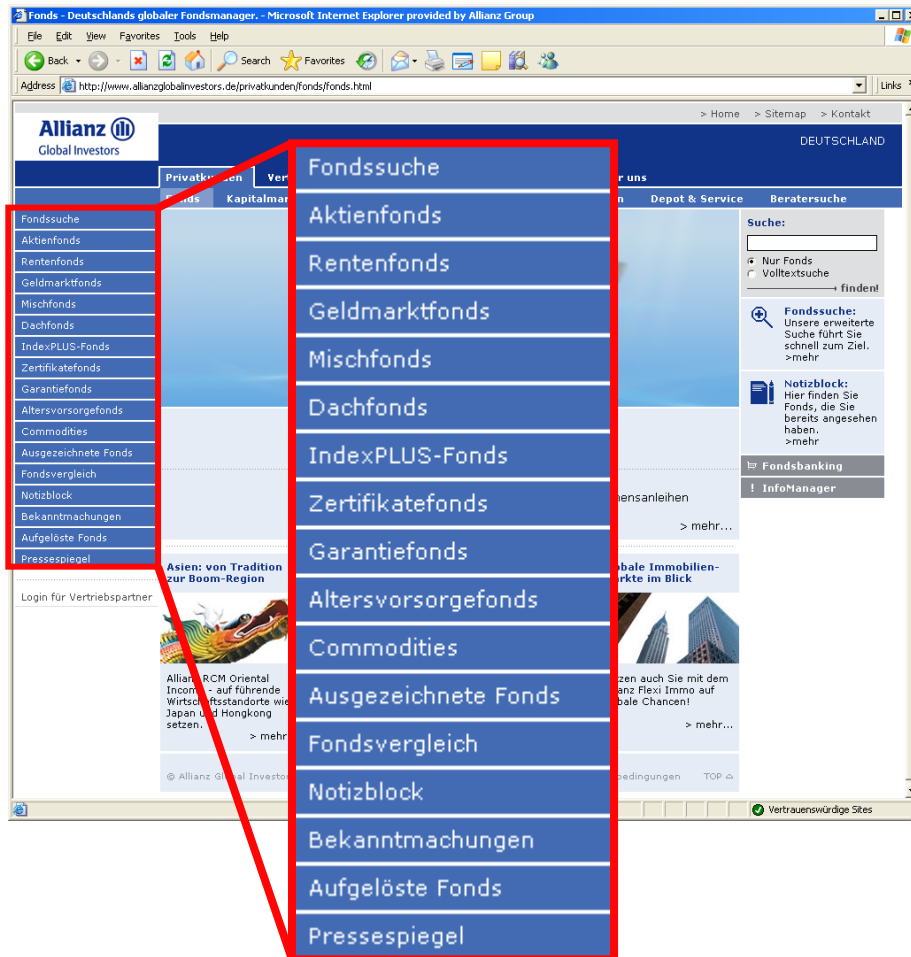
Fonds - Deutschlands globaler Fondsmanager. - Microsoft Internet Explorer provided by Allianz Group

File Edit View Favorites Tools Help

Back Search Favorites

Address http://www.allianzglobalinvestors.de/privatkunden/fonds/fonds.html

Links

> Home > Sitemap > Kontakt

Allianz Global Investors

DEUTSCHLAND

Privatku Ver r uns

Fonds Kapitalmar n Depot & Service Beratersuche

Fondssuche
Aktienfonds
Rentenfonds
Geldmarktfonds
Mischfonds
Dachfonds
IndexPLUS-Fonds
Zertifikatefonds
Garantiefonds
Altersvorsorgefonds
Commodities
Ausgezeichnete Fonds
Fondsvergleich
Notizblock
Bekanntmachungen
Aufgelöste Fonds
Pressespiegel

Login für Vertriebspartner

Suche:

Nur Fonds
Volltextsuche
finden!

Fondssuche: Unsere erweiterte Suche führt Sie schnell zum Ziel. >mehr

Notizblock: Hier finden Sie Fonds, die Sie bereits angesehen haben. >mehr

Fondsbanking

! InfoManager

hensanleihen

> mehr...

Asien: von Tradition zur Boom-Region

Allian RCM Oriental Incom - auf führende Wirtschaftsstandorte wie Japan und Hongkong setzen.

> mehr

obale Immobilien-ärkte im Blick

zen auch Sie mit dem anz Flexi Immo auf bale Chancen!

> mehr...

© Allianz Global Investo

bedingungen TOP

Vertrauenswürdige Sites

Fondssuche
Aktienfonds
Rentenfonds
Geldmarktfonds
Mischfonds
Dachfonds
IndexPLUS-Fonds
Zertifikatefonds
Garantiefonds
Altersvorsorgefonds
Commodities
Ausgezeichnete Fonds
Fondsvergleich
Notizblock
Bekanntmachungen
Aufgelöste Fonds
Pressespiegel